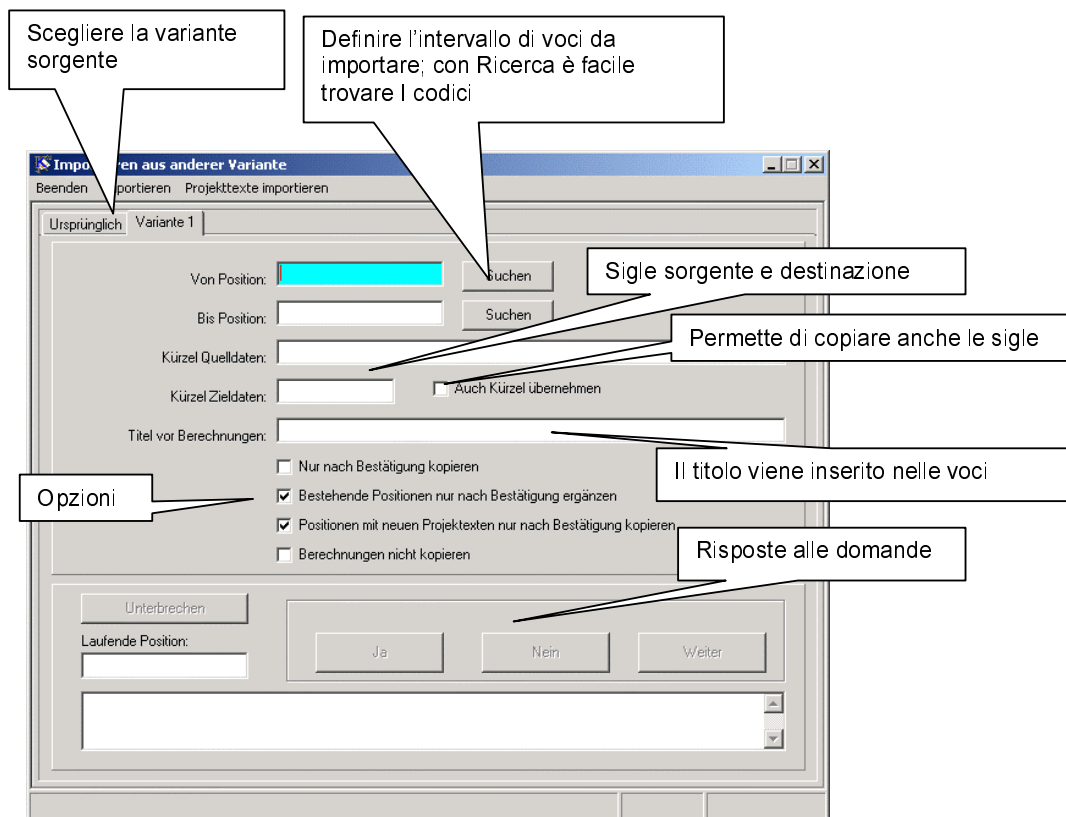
Scegliere la variante sorgente

Definire l’intervallo di voci da importare; con Ricerca è facile trovare I codici

Impo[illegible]ren aus anderer Variante

Beenden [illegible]portieren Projekttexte importieren

Ursprünglich Variante 1

Von Position:
Suchen

Sigle sorgente e destinazione

Bis Position:
Suchen

Kürzel Quelldaten:

Permette di copiare anche le sigle

Kürzel Zieldaten:
Auch Kürzel übernehmen

Titel vor Berechnungen:

Il titolo viene inserito nelle voci

Nur nach Bestätigung kopieren

Opzioni

Bestehende Positionen nur nach Bestätigung ergänzen

Positionen mit neuen Projektexten nur nach Bestätigung kopieren

Berechnungen nicht kopieren

Risposte alle domande

Unterbrechen

Laufende Position:

Ja
Nein
Weiter